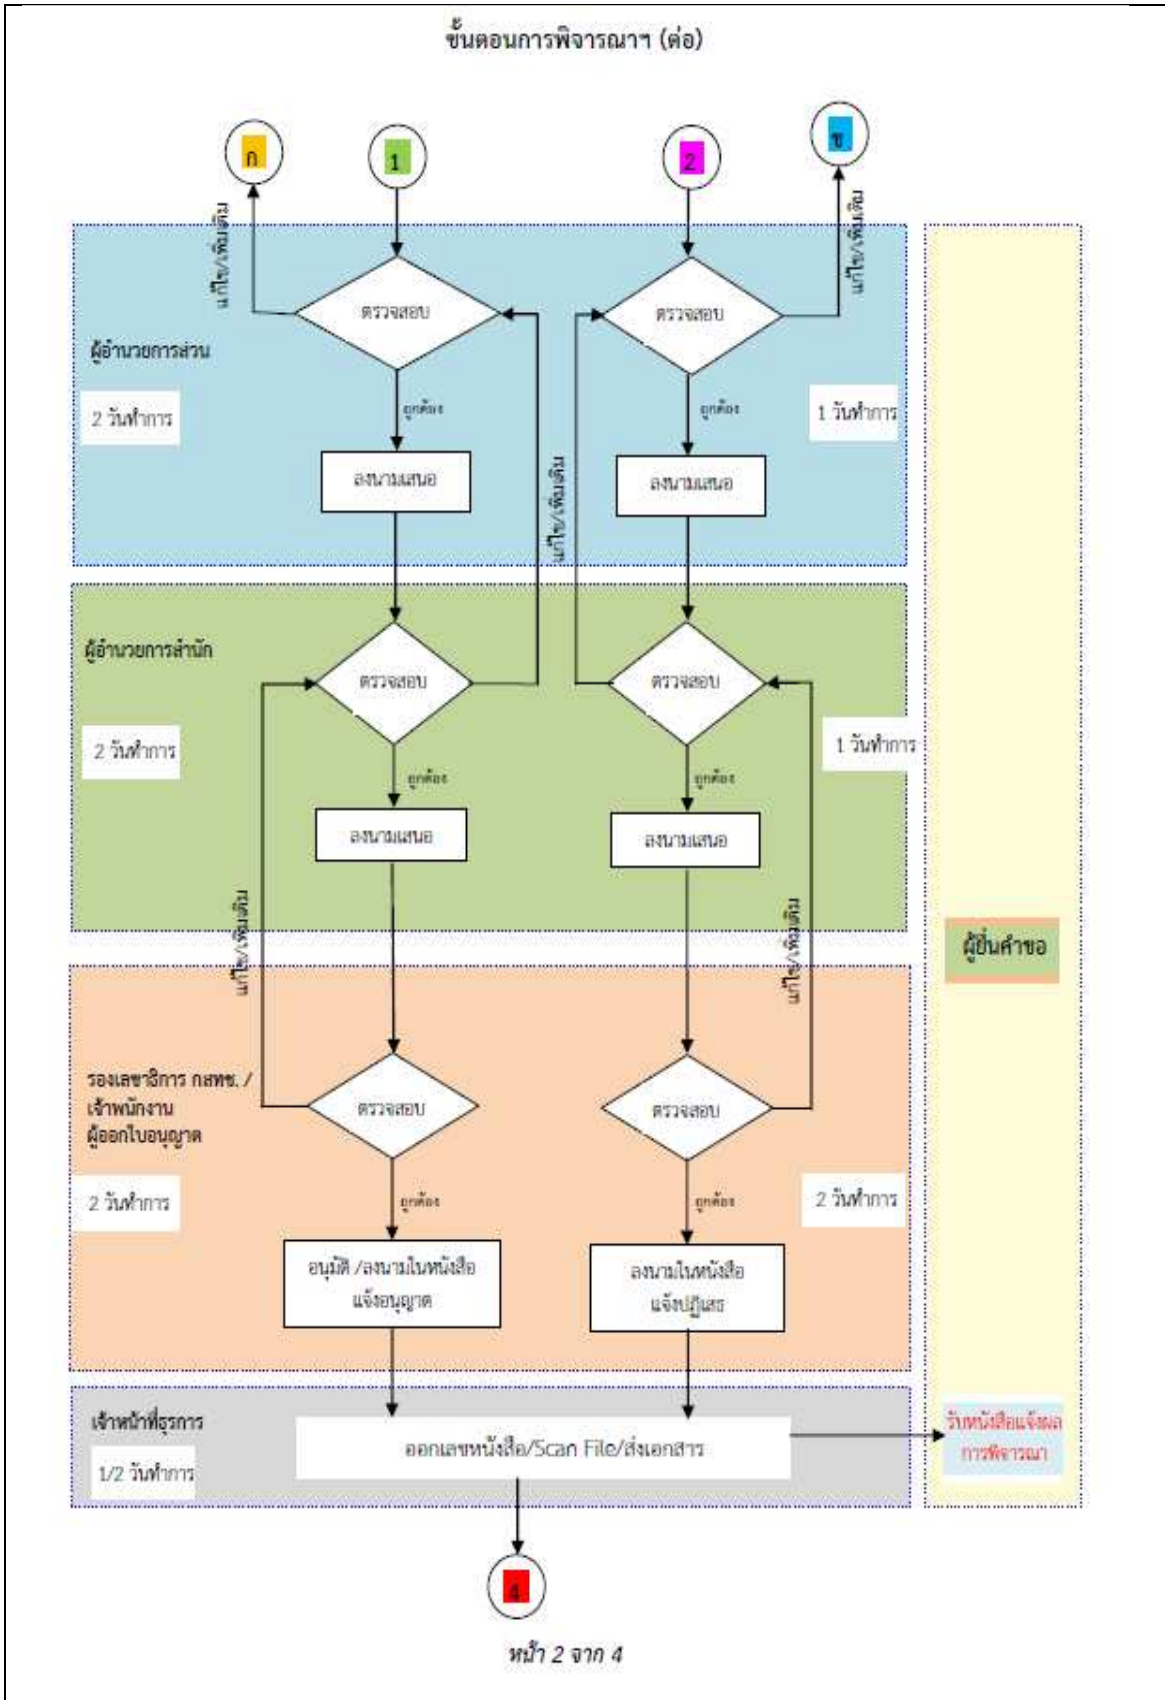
ขั้นตอนการพิจารณาฯ (ต่อ)

ก

1

2

ข

แก้ไข/เพิ่มเติม

ตรวจสอบ

ตรวจสอบ

แก้ไข/เพิ่มเติม

ผู้อำนวยการส่วน

2 วันทำการ

ถูกต้อง

ถูกต้อง

1 วันทำการ

ลงนามเสนอ

แก้ไข/เพิ่มเติม

ลงนามเสนอ

ผู้อำนวยการสำนัก

ตรวจสอบ

ตรวจสอบ

2 วันทำการ

1 วันทำการ

ถูกต้อง

ถูกต้อง

ลงนามเสนอ

ลงนามเสนอ

แก้ไข/เพิ่มเติม

แก้ไข/เพิ่มเติม

ผู้ยื่นคำขอ

รองเลขาธิการ กสทช. / เจ้าพนักงาน ผู้ออกใบอนุญาต

ตรวจสอบ

ตรวจสอบ

2 วันทำการ

ถูกต้อง

ถูกต้อง

2 วันทำการ

อนุมัติ /ลงนามในหนังสือ แจ้งอนุญาต

ลงนามในหนังสือ แจ้งปฏิเสธ

เจ้าหน้าที่ธุรการ

1/2 วันทำการ

ออกเลขหนังสือ/Scan File/ส่งเอกสาร

รับหนังสือแจ้งผล การพิจารณา

4

หน้า 2 จาก 4